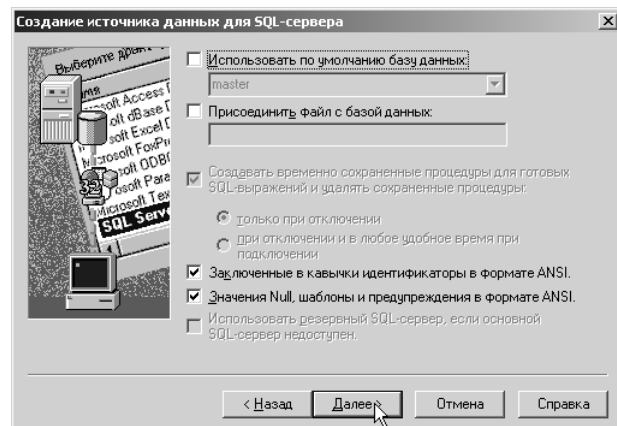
Создание источника данных для SQL-сервера

Выберите драй
soft Access
oft dBase
soft Excel
icrosoft FoxPr
soft ODB
soft Para
soft Tex
Microsoft
SQL Serv

Использовать по умолчанию базу данных:
master
Присоединить файл с базой данных:

Создавать временно сохраненные процедуры для готовых SQL-выражений и удалять сохраненные процедуры:
только при отключении
при отключении и в любое удобное время при подключении
Заключенные в кавычки идентификаторы в формате ANSI.
Значения Null, шаблоны и предупреждения в формате ANSI.
Использовать резервный SQL-сервер, если основной SQL-сервер недоступен.

< Назад
Далее >
Отмена
Справка